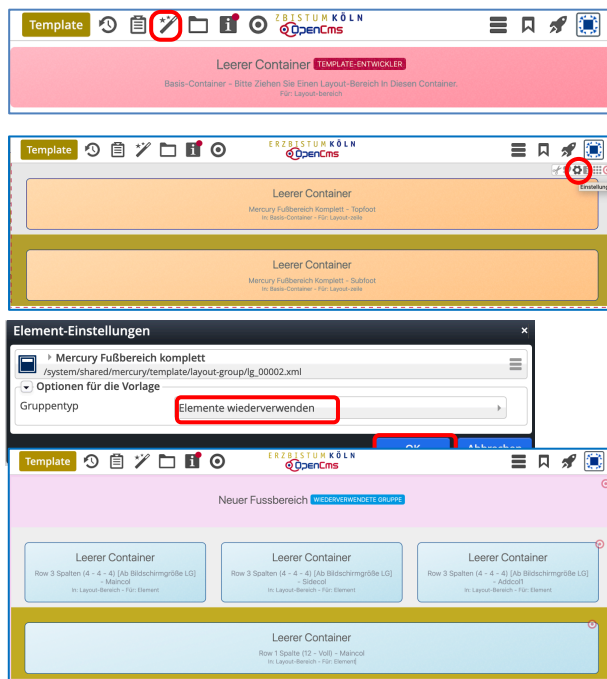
Template
ZBISTUM KÖLN
OpenCms

Leerer Container TEMPLATE-ENTWICKLER
Basis-Container - Bitte Ziehen Sie Einen Layout-Bereich In Diesen Container.
Für: Layout-bereich

Template
ERZBISTUM KÖLN
OpenCms
Einstellung

Leerer Container
Mercury Fußbereich Komplett - Topfoot
In: Basis-Container - Für: Layout-zeile

Leerer Container
Mercury Fußbereich Komplett - Subfoot
In: Basis-Container - Für: Layout-zeile

Element-Einstellungen
×
Mercury Fußbereich komplett
/system/shared/mercury/template/layout-group/lg_00002.xml
Optionen für die Vorlage
Gruppentyp
Elemente wiederverwenden
OK
Abbrechen

Template
ERZBISTUM KÖLN
OpenCms

Neuer Fussbereich WIEDERVERWENDETE GRUPPE

Leerer Container
Row 3 Spalten (4 - 4 - 4) [Ab Bildschirmgröße LG] - Maincol
In: Layout-Bereich - Für: Element

Leerer Container
Row 3 Spalten (4 - 4 - 4) [Ab Bildschirmgröße LG] - Sidecol
In: Layout-Bereich - Für: Element

Leerer Container
Row 3 Spalten (4 - 4 - 4) [Ab Bildschirmgröße LG] - Addcol1
In: Layout-Bereich - Für: Element

Leerer Container
Row 1 Spalte (12 - Voll) - Maincol
In: Layout-Bereich - Für: Element